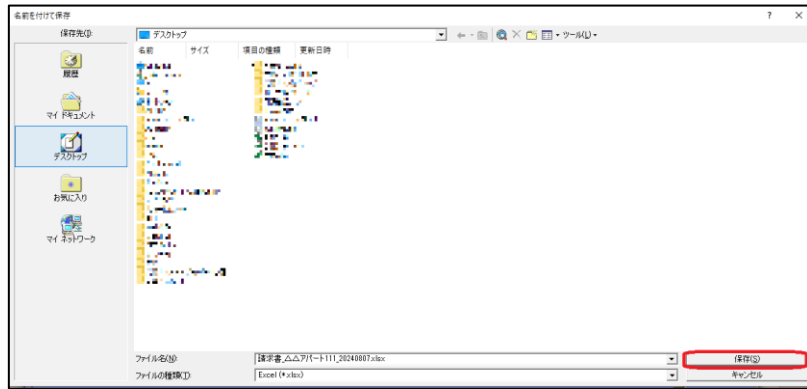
名前を付けて保存

? ×

保存先(I): デスクトップ

ツール(L)

名前 サイズ 項目の種類 更新日時

履歴

マイ ドキュメント

デスクトップ

お気に入り

マイ ネットワーク

ファイル名(N): 請求書_△△アパート111_20240807.xlsx

ファイルの種類(T): Excel (*.xlsx)

保存(S)

キャンセル